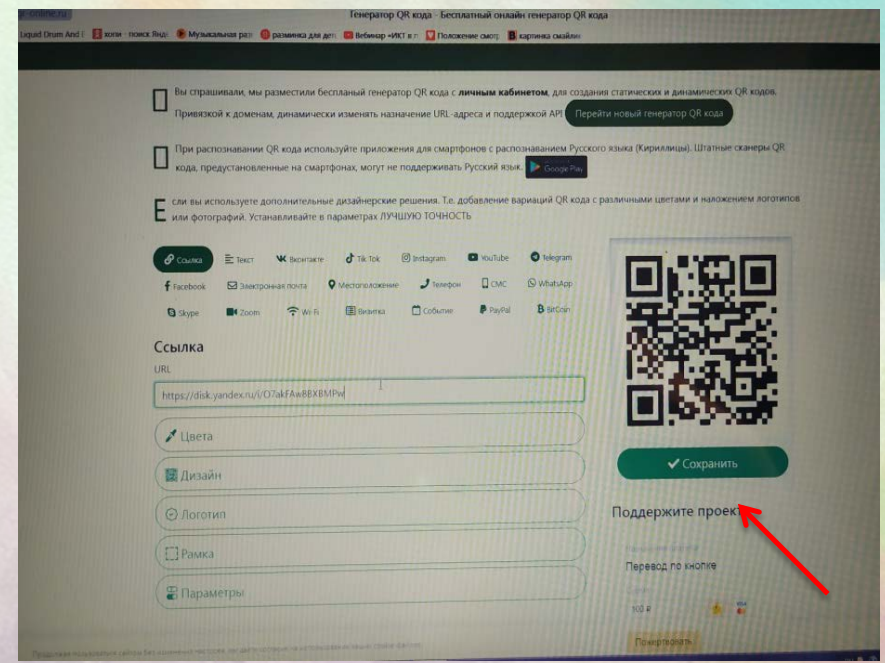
Генератор QR кода - Бесплатный онлайн генератор QR кода

Liquid Drum And | холи - поиск Янде | Музыкальная раз | разминка для дет | Вебинар «ИКТ в | Положение смотр | картинка смайли

Вы спрашивали, мы разместили беспланый генератор QR кода с **личным кабинетом**, для создания статических и динамических QR кодов. Привязкой к доменам, динамически изменять назначение URL-адреса и поддержкой API Перейти новый генератор QR кода

При распознавании QR кода используйте приложения для смартфонов с распознаванием Русского языка (Кириллицы). Штатные сканеры QR кода, предустановленные на смартфонах, могут не поддерживать Русский язык. Google Play

Если вы используете дополнительные дизайнерские решения. Т.е. добавление вариаций QR кода с различными цветами и наложением логотипов или фотографий. Устанавливайте в параметрах ЛУЧШУЮ ТОЧНОСТЬ

Ссылка Текст Вконтакте Tik Tok Instagram YouTube Telegram
Facebook Электронная почта Местоположение Телефон СМС WhatsApp
Skype Zoom Wi-Fi Визитка Событие PayPal BitCoin

Ссылка

URL

https://disk.yandex.ru/i/O7akFAw8BXBMPw

Цвета

Дизайн

Логотип

Рамка

Параметры

Сохранить

Поддержите проект

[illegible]

Перевод по кнопке

100 ₽

Пожертвовать

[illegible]